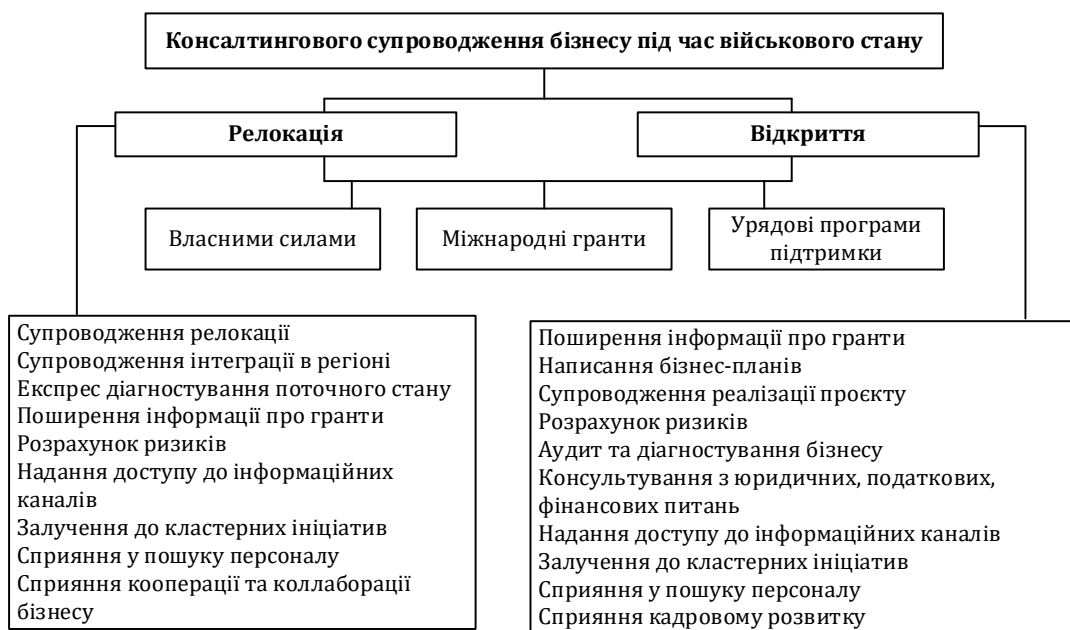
Консалтингового супроводження бізнесу під час військового стану

Релокація

Відкриття

Власними силами

Міжнародні гранти

Урядові програми підтримки

Супроводження релокації
Супроводження інтеграції в регіоні
Експрес діагностування поточного стану
Поширення інформації про гранти
Розрахунок ризиків
Надання доступу до інформаційних каналів
Залучення до кластерних ініціатив
Сприяння у пошуку персоналу
Сприяння кооперації та коллаборації бізнесу

Поширення інформації про гранти
Написання бізнес-планів
Супроводження реалізації проєкту
Розрахунок ризиків
Аудит та діагностування бізнесу
Консультування з юридичних, податкових, фінансових питань
Надання доступу до інформаційних каналів
Залучення до кластерних ініціатив
Сприяння у пошуку персоналу
Сприяння кадровому розвитку